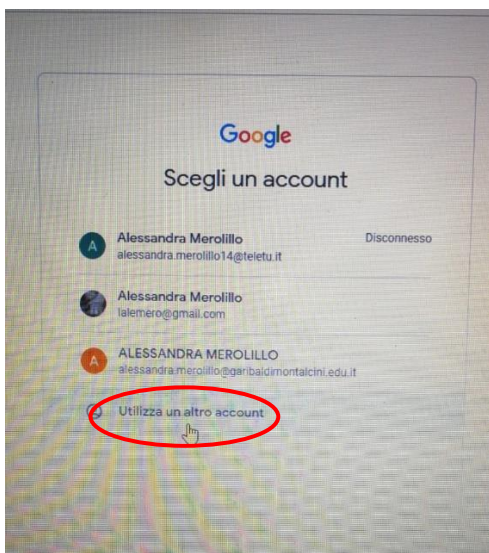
Google

Scegli un account

A Alessandra Merolillo
alessandra.merolillo14@teletu.it
Disconnesso

Alessandra Merolillo
lalemero@gmail.com

A ALESSANDRA MEROLILLO
alessandra.merolillo@garibaldimontalcini.edu.it

Utilizza un altro account